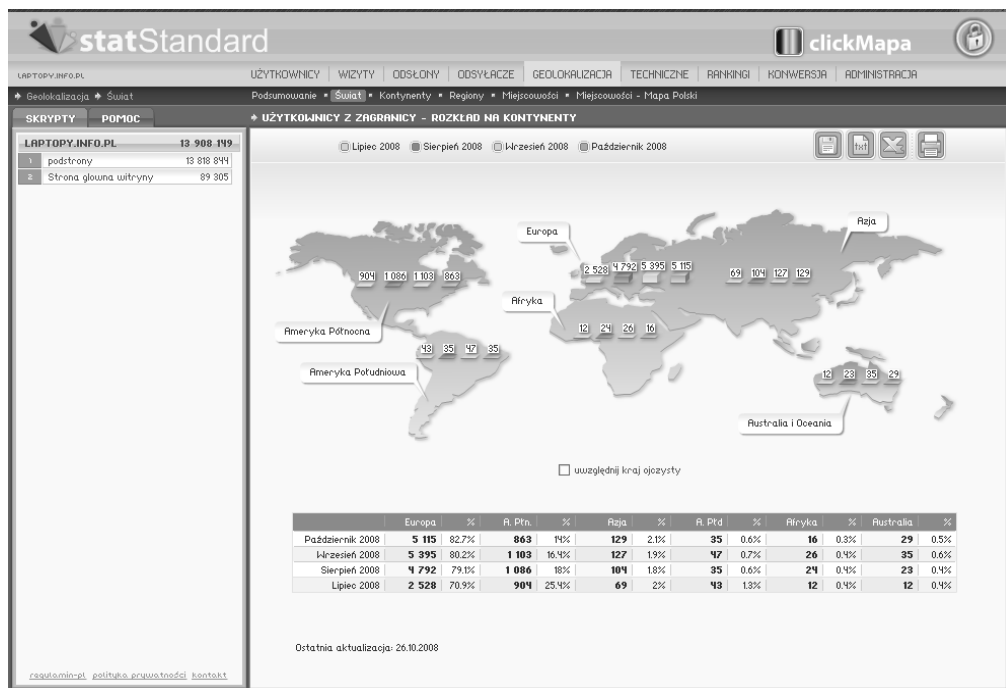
statStandard

clickMapa

LAPTOPY.INFO.PL

UŻYTKOWNICY | WIZYTY | ODSŁONY | ODSYŁACZE | GEOLOKALIZACJA | TECHNICZNE | RANKINGI | KONWERSJA | ADMINISTRACJA

Geolokalizacja ♦ Świat

Podsumowanie ▪ Świat ▪ Kontynenty ▪ Regiony ▪ Miejscowości ▪ Miejscowości - Mapa Polski

SKRYPTY POMOC

♦ UŻYTKOWNICY Z ZAGRANICY - ROZKŁAD NA KONTYNENTY

LAPTOPY.INFO.PL 13 908 149

1 podstrony 13 818 844

2 Strona glowna witryny 89 305

Lipiec 2008 Sierpień 2008 Wrzesień 2008 Październik 2008

txt

Europa

Azja

2 528 4 792 5 395 5 115

69 104 127 129

904 1 086 1 103 863

Afryka

12 24 26 16

Ameryka Północna

43 35 47 35

Ameryka Południowa

12 23 35 29

Australia i Oceania

uwzględnij kraj ojczysty

| | Europa | % | A. Ptn. | % | Azja | % | A. Ptd | % | Afryka | % | Australia | % |
|---|---|---|---|---|---|---|---|---|---|---|---|---|
| Październik 2008 | 5 115 | 82.7% | 863 | 14% | 129 | 2.1% | 35 | 0.6% | 16 | 0.3% | 29 | 0.5% |
| Wrzesień 2008 | 5 395 | 80.2% | 1 103 | 16.4% | 127 | 1.9% | 47 | 0.7% | 26 | 0.4% | 35 | 0.6% |
| Sierpień 2008 | 4 792 | 79.1% | 1 086 | 18% | 104 | 1.8% | 35 | 0.6% | 24 | 0.4% | 23 | 0.4% |
| Lipiec 2008 | 2 528 | 70.9% | 904 | 25.4% | 69 | 2% | 43 | 1.3% | 12 | 0.4% | 12 | 0.4% |

Ostatnia aktualizacja: 26.10.2008

regulamin-pl polityka prywatności kontakt